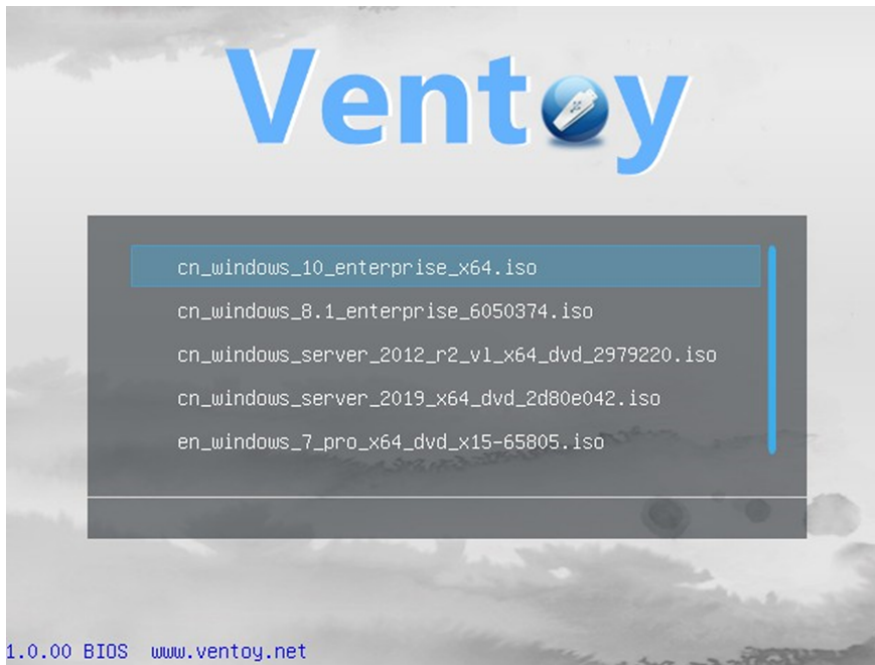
Ventoy

cn_windows_10_enterprise_x64.iso
cn_windows_8.1_enterprise_6050374.iso
cn_windows_server_2012_r2_vl_x64_dvd_2979220.iso
cn_windows_server_2019_x64_dvd_2d80e042.iso
en_windows_7_pro_x64_dvd_x15-65805.iso

1.0.00 BIOS www.ventoy.net